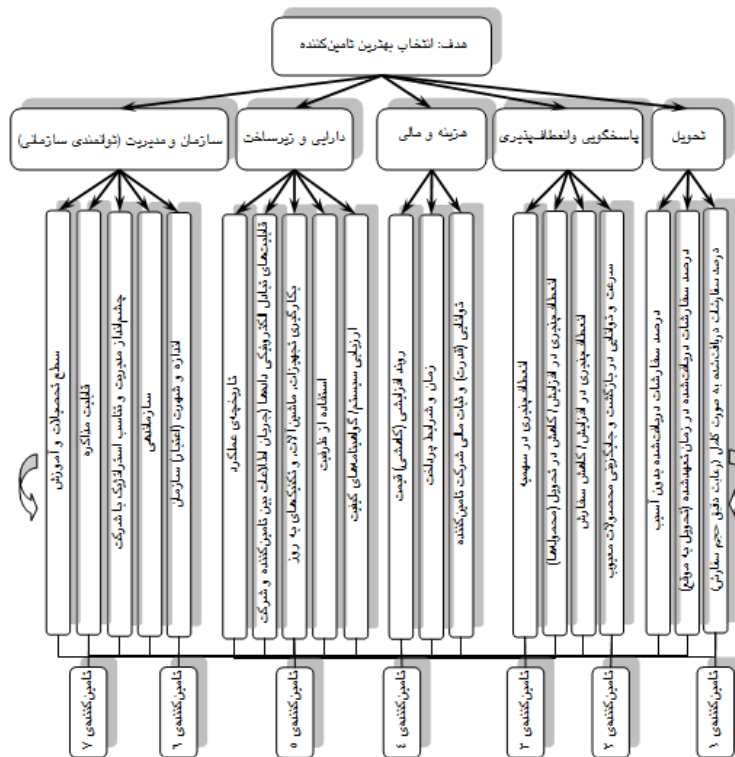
هدف: انتخاب بهترین تامین‌کننده

تحویل

پاسخگویی و انعطاف‌پذیری

هزینه و مالی

دارایی و زیرساخت

سازمان و مدیریت (توانمندی سازمانی)

درصد سفارشات دریافت‌شده به صورت کامل (رعایت دقیق حجم سفارش)

درصد سفارشات دریافت‌شده در زمان تعهدشده (تحویل به موقع)

درصد سفارشات دریافت‌شده بدون آسیب

سرعت و توانایی در بازگشت و جایگزینی محصولات معیوب

انعطاف‌پذیری در افزایش/کاهش سفارش

انعطاف‌پذیری در افزایش/کاهش در تحویل (محموله‌ها)

انعطاف‌پذیری در سهمیه

توانایی (قدرت) و ثبات مالی شرکت تامین‌کننده

زمان و شرایط پرداخت

روند افزایشی (کاهشی) قیمت

ارزیابی سیستم/گواهینامه‌های کیفیت

استفاده از ظرفیت

بکارگیری تجهیزات، ماشین‌آلات، و تکنیک‌های به روز

قابلیت‌های تبادل الکترونیکی داده‌ها (جریان اطلاعات بین تامین‌کننده و شرکت)

تاریخچه‌ی عملکرد

اندازه و شهرت (اعتبار) سازمان

سازماندهی

چشم‌انداز مدیریت و تناسب استراتژیک با شرکت

قابلیت مذاکره

سطح تحصیلات و آموزش

تامین‌کننده‌ی ۱

تامین‌کننده‌ی ۲

تامین‌کننده‌ی ۳

تامین‌کننده‌ی ۴

تامین‌کننده‌ی ۵

تامین‌کننده‌ی ۶

تامین‌کننده‌ی ۷